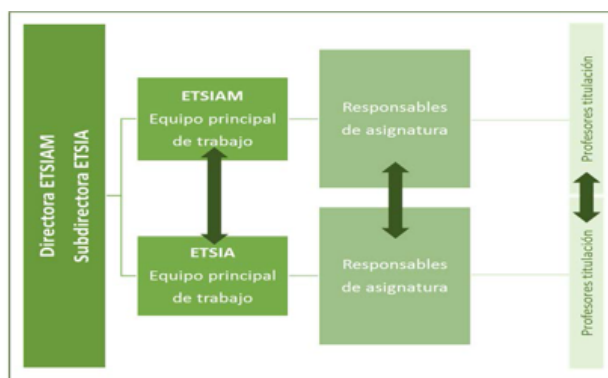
Directora ETSIAM
Subdirectora ETSIA

ETSIAM
Equipo principal de trabajo

ETSIA
Equipo principal de trabajo

Responsables de asignatura

Responsables de asignatura

Profesores titulación

Profesores titulación